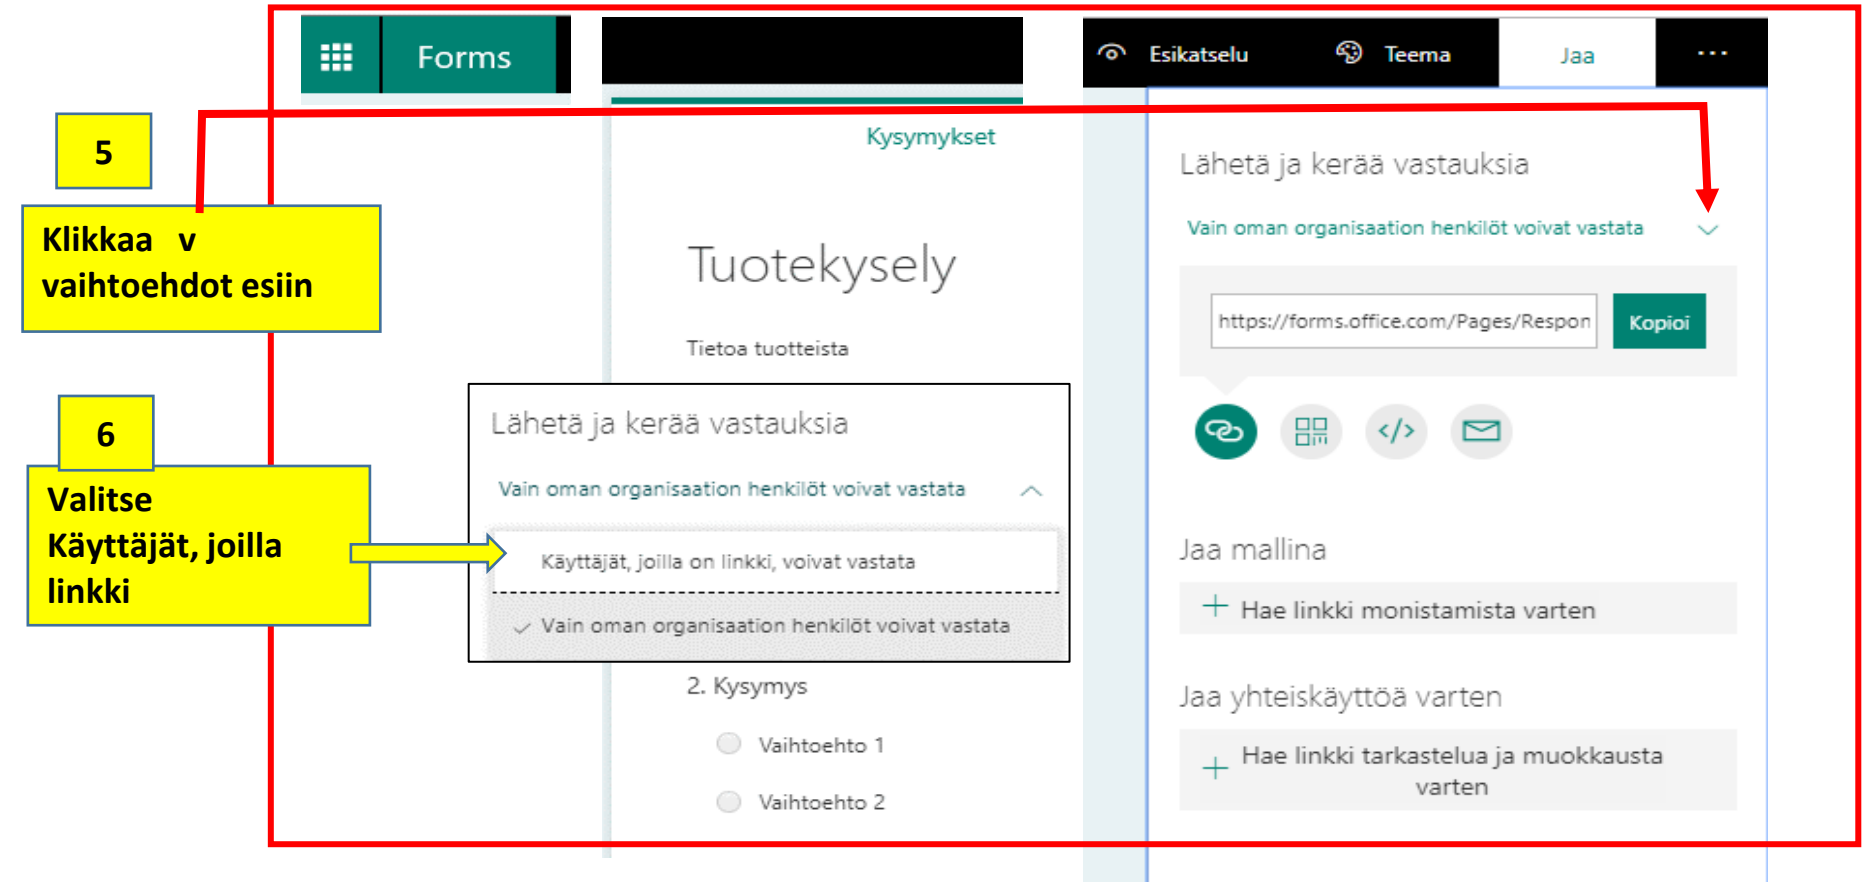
Forms

Kysymykset

Tuotekysely

Tietoa tuotteista

Lähetä ja kerää vastauksia

Vain oman organisaation henkilöt voivat vastata

Käyttäjät, joilla on linkki, voivat vastata

Vain oman organisaation henkilöt voivat vastata

2. Kysymys

Vaihtoehto 1

Vaihtoehto 2

Esikatselu

Teema

Jaa

...

Lähetä ja kerää vastauksia

Vain oman organisaation henkilöt voivat vastata

https://forms.office.com/Pages/Respon

Kopioi

Jaa mallina

+ Hae linkki monistamista varten

Jaa yhteiskäyttöä varten

+ Hae linkki tarkastelua ja muokkausta varten

5

Klikkaa v vaihtoehdot esiin

6

Valitse Käyttäjät, joilla linkki